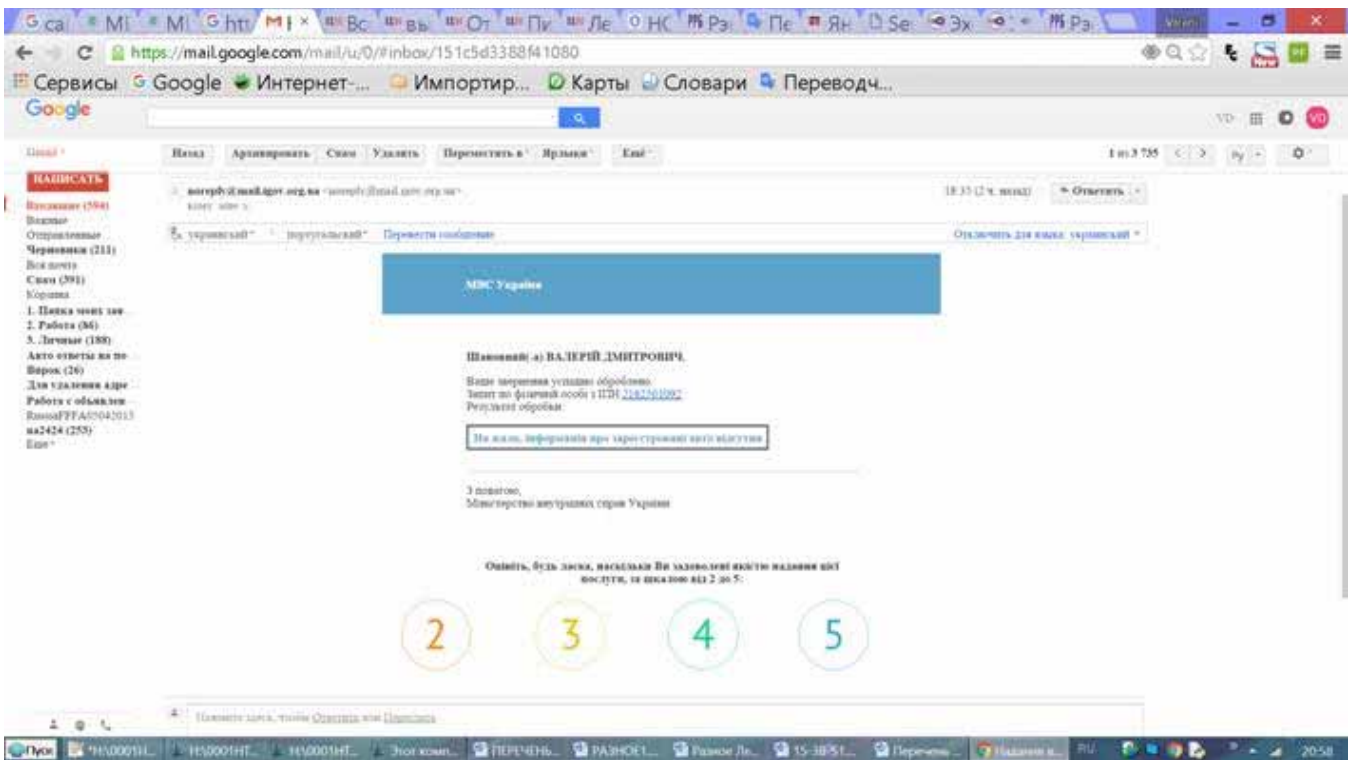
https://mail.google.com/mail/u/0/#inbox/151c5d3388f41080

Сервисы Google Интернет-... Импортир... Карты Словари Переводч...

Google

Gmail

НАПИСАТЬ

Входящие (594)
Важные
Отправленные
Черновики (211)
Вся почта
Спам (391)
Корзина
1. Папка моих зая...
2. Работа (86)
3. Личные (188)
Авто ответы на по...
Вирок (26)
Для удаления адре...
Работа с объявлен...
RussiaFFFA05042013
на2424 (255)
Еще

Назад Архивировать Спам Удалить Переместить в Ярлыки Ещё

1 из 3 735

noreply@mail.igov.org.ua

18:35 (2 ч. назад) Ответить

украинский португальский Перевести сообщение Отключить для языка: украинский

МВС України

Шановний(-а) ВАЛЕРІЙ ДМИТРОВИЧ,

Ваше звернення успішно оброблено.
Запит по фізичній особі з ІПН 2182503092
Результат обробки:

На жаль, інформація про зареєстровані авто відсутня

З повагою,
Міністерство внутрішніх справ України

Оцініть, будь ласка, наскільки Ви задоволені якістю надання цієї послуги, за шкалою від 2 до 5:

2 3 4 5

Нажмите здесь, чтобы Ответить или Переслать

Пуск

RU 20:58